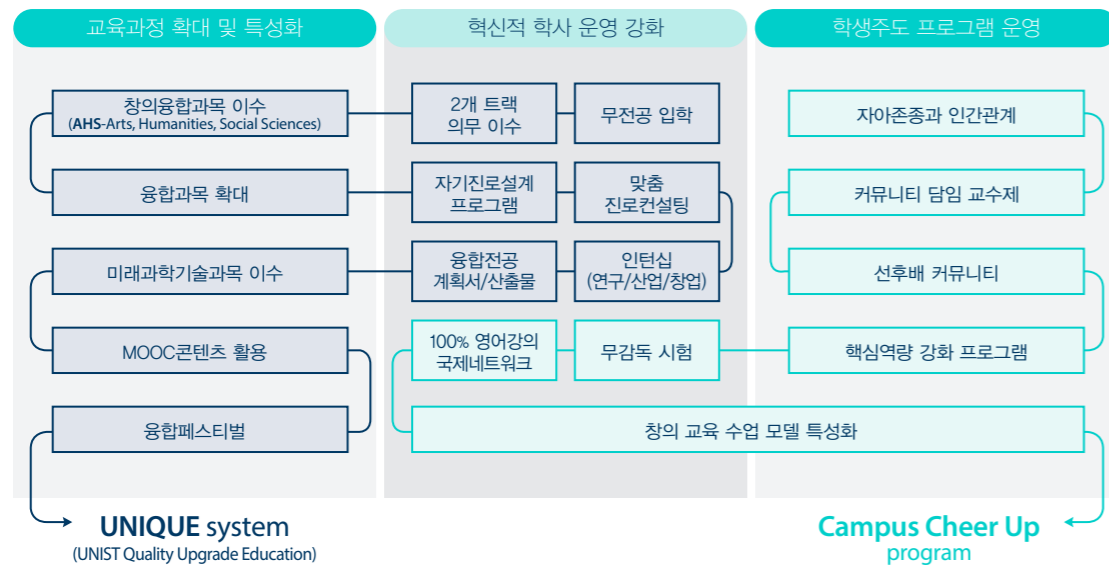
교육과정 확대 및 특성화

창의융합과목 이수
(AHS-Arts, Humanities, Social Sciences)

융합과목 확대

미래과학기술과목 이수

MOOC콘텐츠 활용

융합페스티벌

UNIQUE system
(UNIST Quality Upgrade Education)

혁신적 학사 운영 강화

2개 트랙 의무 이수

무전공 입학

자기진로설계 프로그램

맞춤 진로컨설팅

융합전공 계획서/산출물

인턴십 (연구/산업/창업)

100% 영어강의 국제네트워크

무감독 시험

학생주도 프로그램 운영

자아존중과 인간관계

커뮤니티 담임 교수제

선후배 커뮤니티

핵심역량 강화 프로그램

창의 교육 수업 모델 특성화

Campus Cheer Up
program